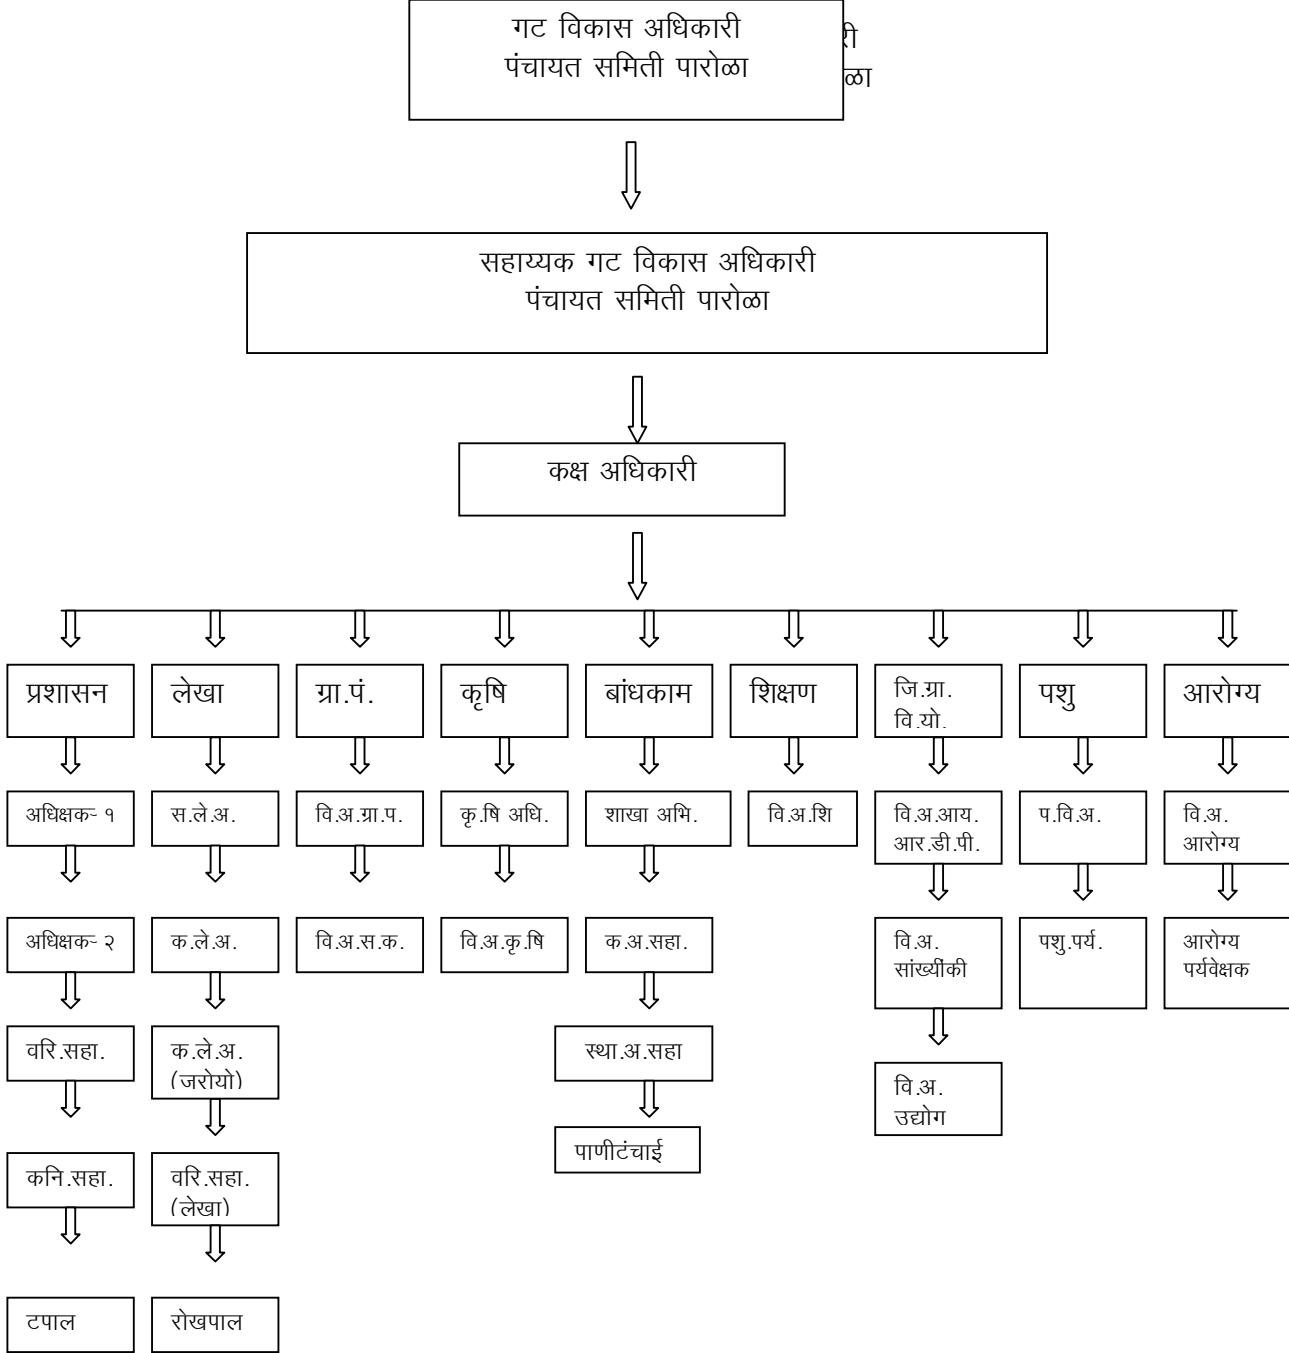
गट विकास अधिकारी
पंचायत समिती पारोळा

री
ळा

सहाय्यक गट विकास अधिकारी
पंचायत समिती पारोळा

कक्ष अधिकारी

प्रशासन

अधिक्षक- १

अधिक्षक- २

वरि.सहा.

कनि.सहा.

टपाल

लेखा

स.ले.अ.

क.ले.अ.

क.ले.अ. (जरोयो)

वरि.सहा. (लेखा)

रोखपाल

ग्रा.पं.

वि.अ.ग्रा.प.

वि.अ.स.क.

कृषि

कृ.षि अधि.

वि.अ.कृ.षि

बांधकाम

शाखा अभि.

क.अ.सहा.

स्था.अ.सहा

पाणीटंचाई

शिक्षण

वि.अ.शि

जि.ग्रा. वि.यो.

वि.अ.आय. आर.डी.पी.

वि.अ. सांख्यींकी

वि.अ. उद्योग

पशु

प.वि.अ.

पशु.पर्य.

आरोग्य

वि.अ. आरोग्य

आरोग्य पर्यवेक्षक